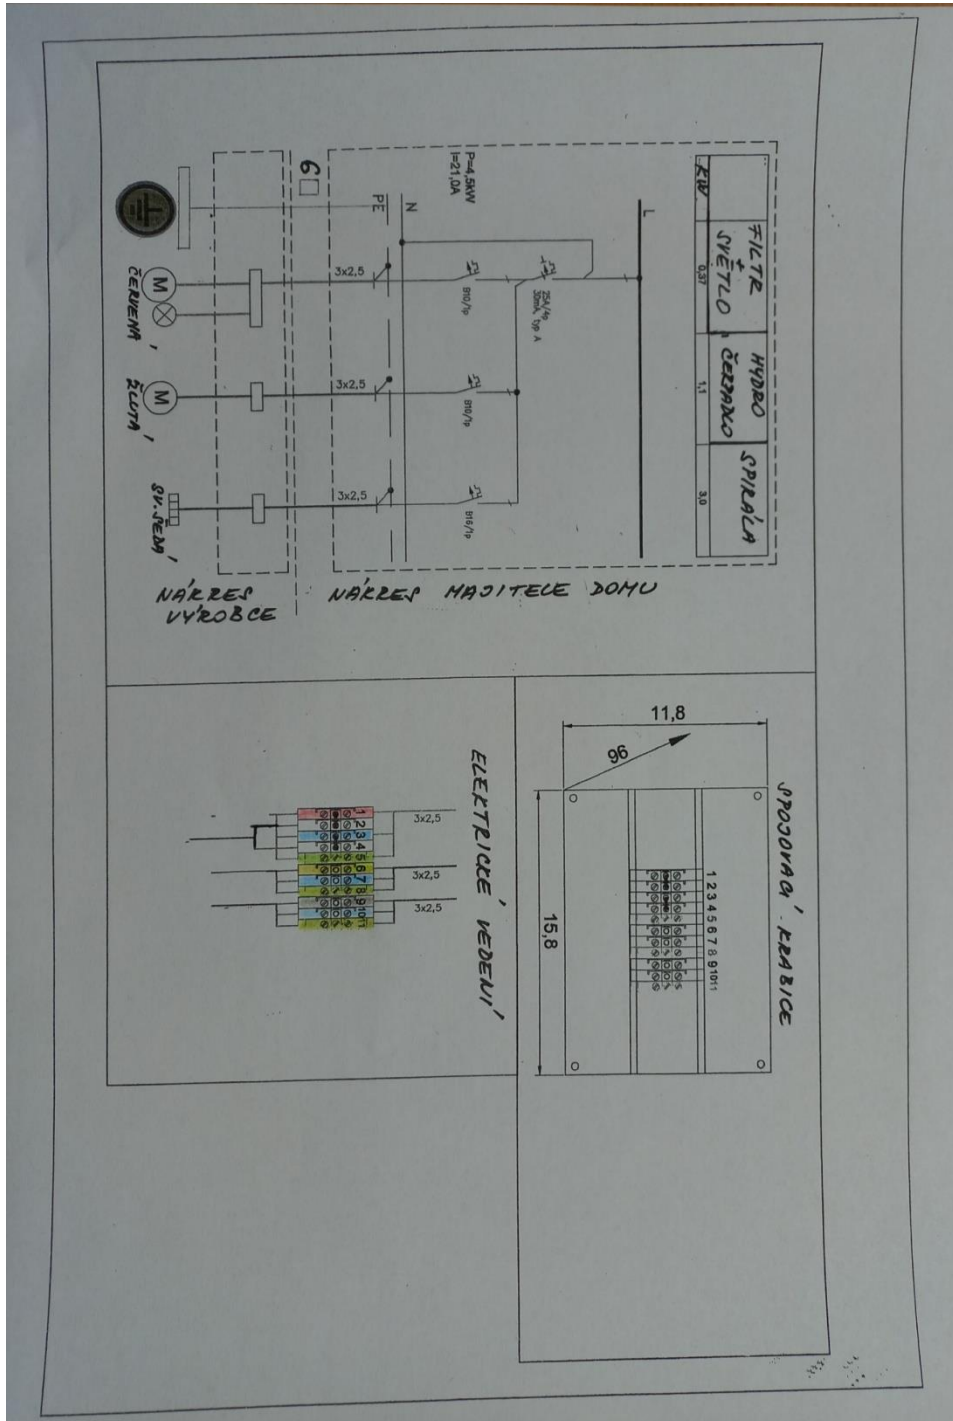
FILTR + SVĚTLO
HYDRO ČERPADLO
SPIRÁLA
KW
0,37
1,1
3,0
L
25A/4p 30mA, typ A
B16/1p
B16/1p
B16/1p
P=4,5kW I=21,0A
N
PE
3x2,5
3x2,5
3x2,5
6
M
M
ČERVENÁ, ŽLUTÁ, SV. ŠEDÁ
NÁKRES MAJITELE DOMU
NÁKRES VÝROBCE

11,8
96
15,8
SPOJOVACÍ KRABICE
1 2 3 4 5 6 7 8 9 10 11

3x2,5
3x2,5
3x2,5
1 2 3 4 5 6 7 8 9 10 11
ELEKTRICKÉ VEDENÍ